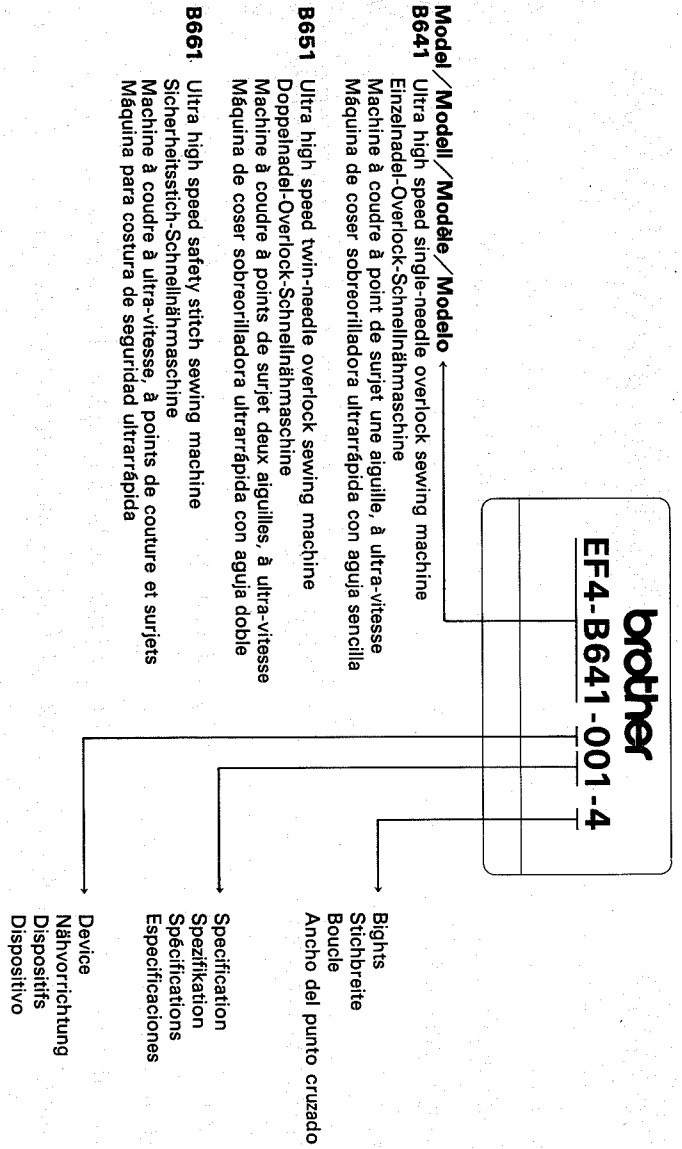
Model／Modell／Modèle／Modelo

B641 Ultra high speed single-needle overlock sewing machine
Einzelnadel-Overlock-Schnellnähmaschine
Machine à coudre à point de surjet une aiguille, à ultra-vitesse
Máquina de coser sobreorilladora ultrarrápida con aguja sencilla

B651 Ultra high speed twin-needle overlock sewing machine
Doppelnadel-Overlock-Schnellnähmaschine
Machine à coudre à points de surjet deux aiguilles, à ultra-vitesse
Máquina de coser sobreorilladora ultrarrápida con aguja doble

B661 Ultra high speed safety stitch sewing machine
Sicherheitsstich-Schnellnähmaschine
Machine à coudre à ultra-vitesse, à points de couture et surjets
Máquina para costura de seguridad ultrarrápida

brother
EF4-B641-001-4

Bights
Stichbreite
Boucle
Ancho del punto cruzado

Specification
Spezifikation
Spécifications
Especificaciones

Device
Nähvorrichtung
Dispositifs
Dispositivo